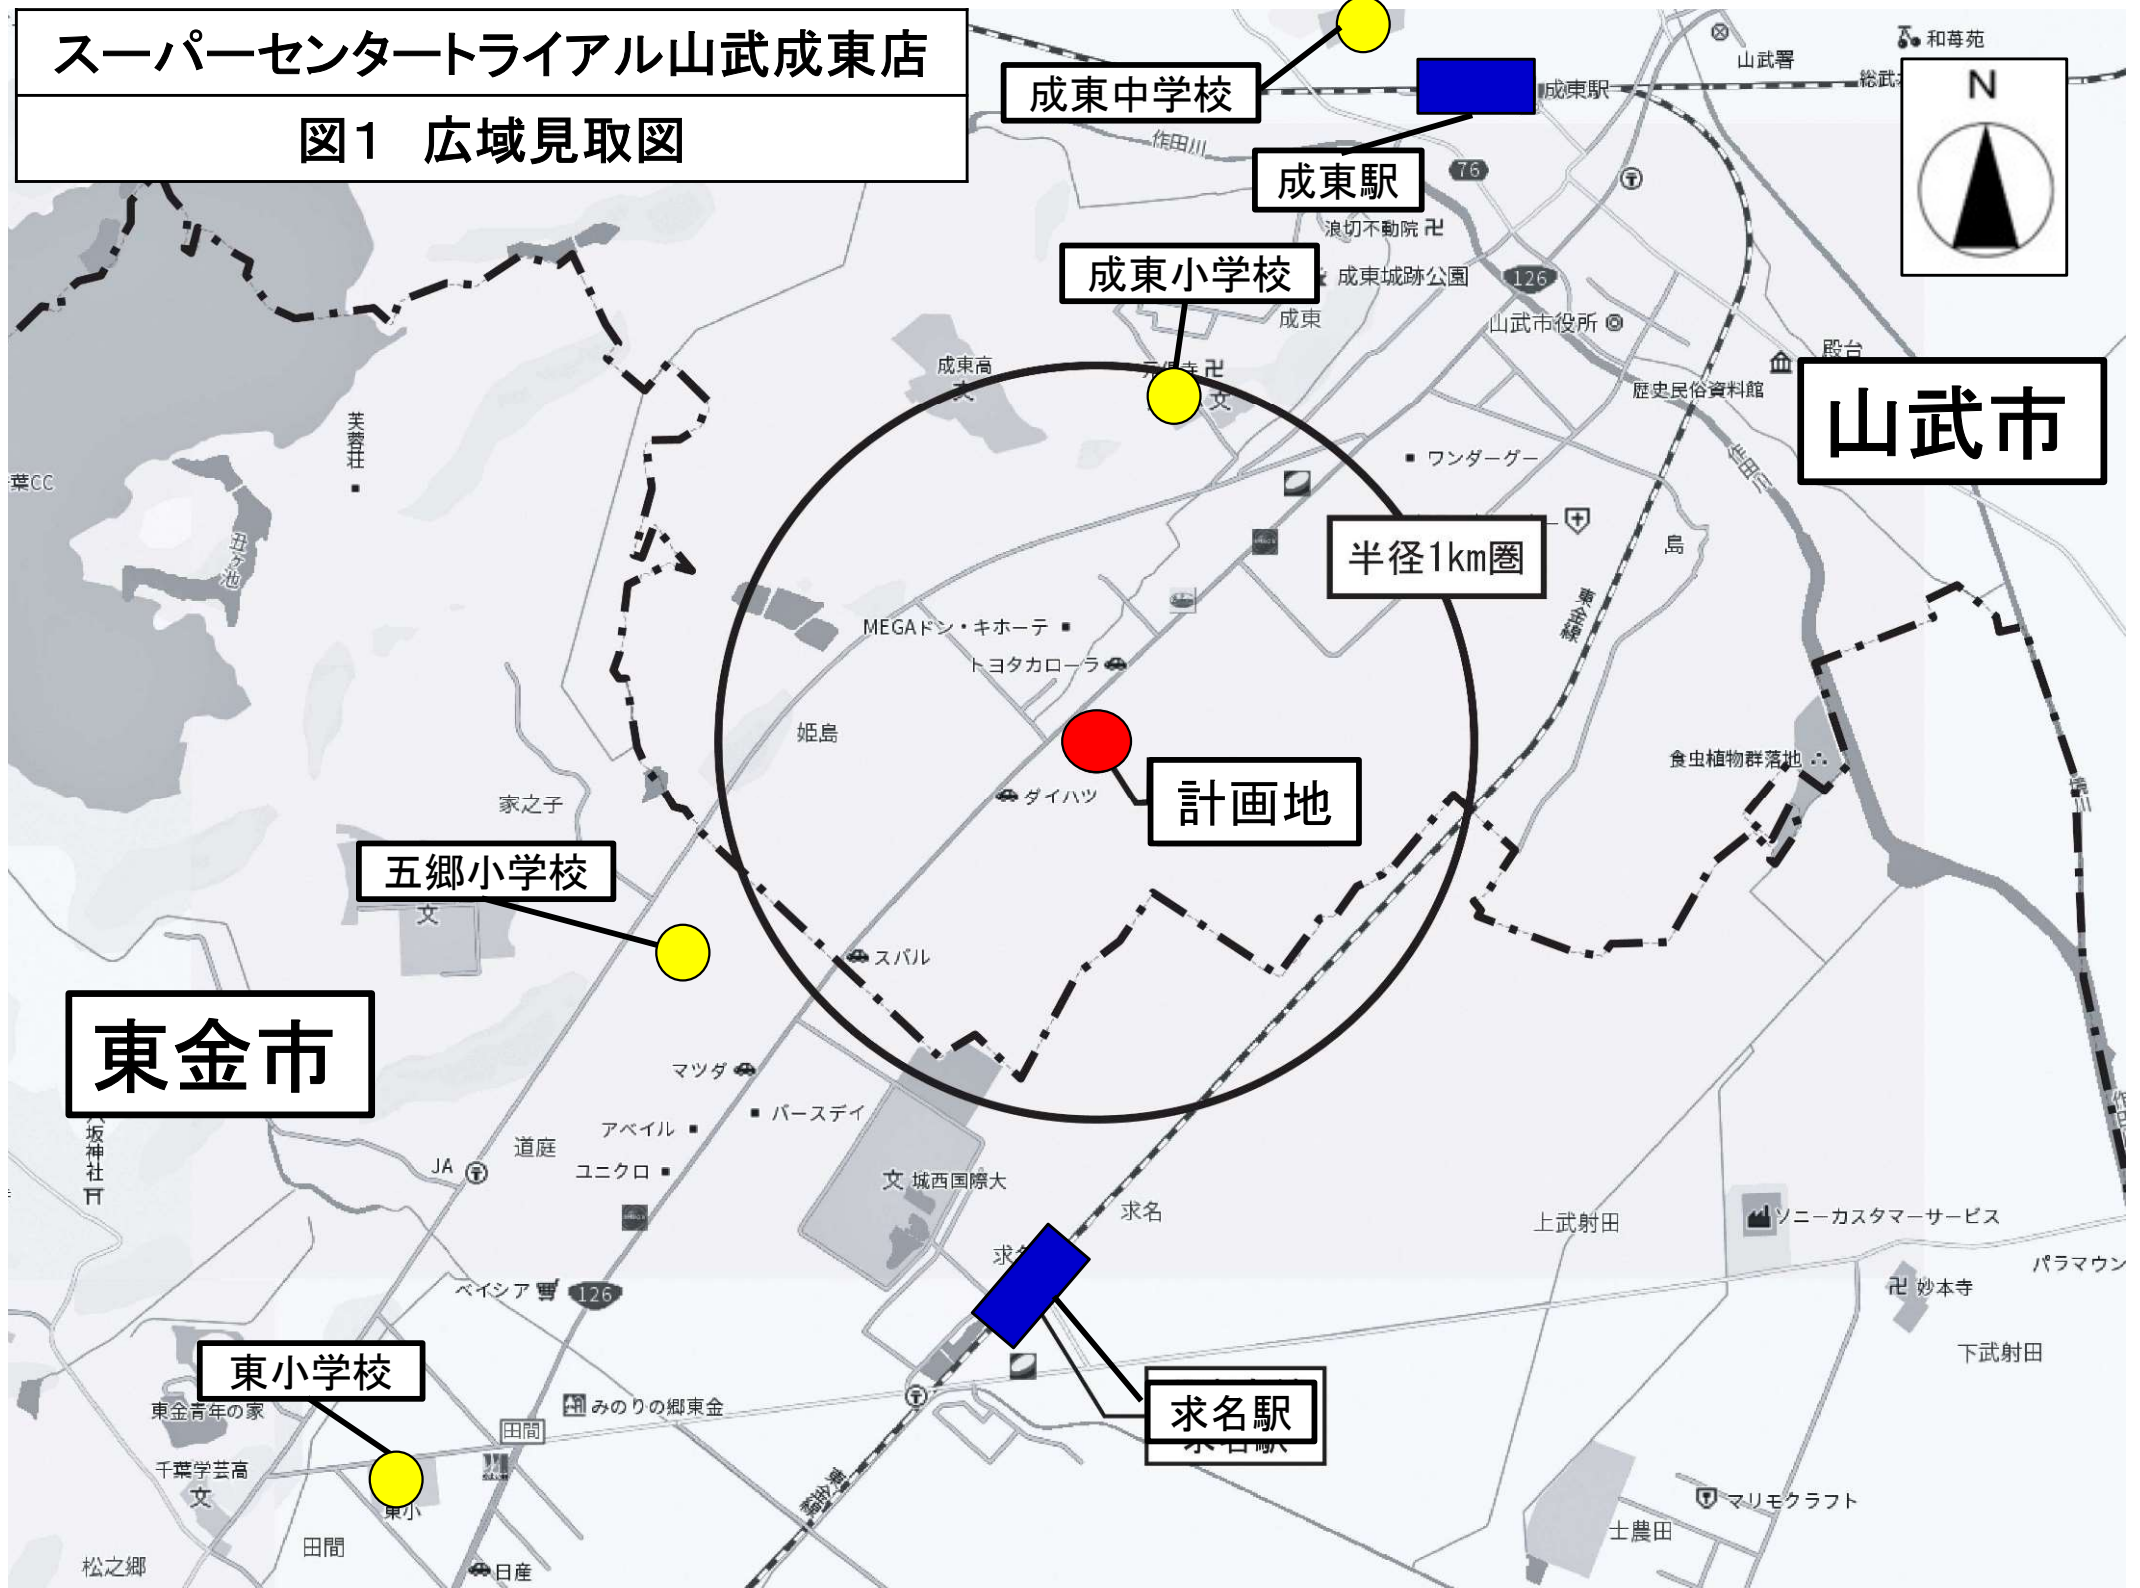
スーパーセンタートライアル山武成東店
図1　広域見取図

成東中学校
成東駅
成東小学校
山武市
半径1km圏
計画地
五郷小学校
東金市
東小学校
求名駅
N

山武署
和苺苑
総武
成東駅
作田川
76
浪切不動院
成東城跡公園
126
成東
山武市役所
殿台
歴史民俗資料館
成東高
芙蓉荘
葉CC
丑ヶ池
ワンダーグー
島
東金線
MEGAドン・キホーテ
トヨタカローラ
姫島
食虫植物群落地
ダイハツ
家之子
スバル
マツダ
バースデイ
アベイル
道庭
JA
ユニクロ
城西国際大
求名
上武射田
ソニーカスタマーサービス
パラマウン
妙本寺
ベイシア
126
下武射田
八坂神社
東金青年の家
みのりの郷東金
田間
千葉学芸高
東小
田間
松之郷
日産
東金
マリモクラフト
士農田